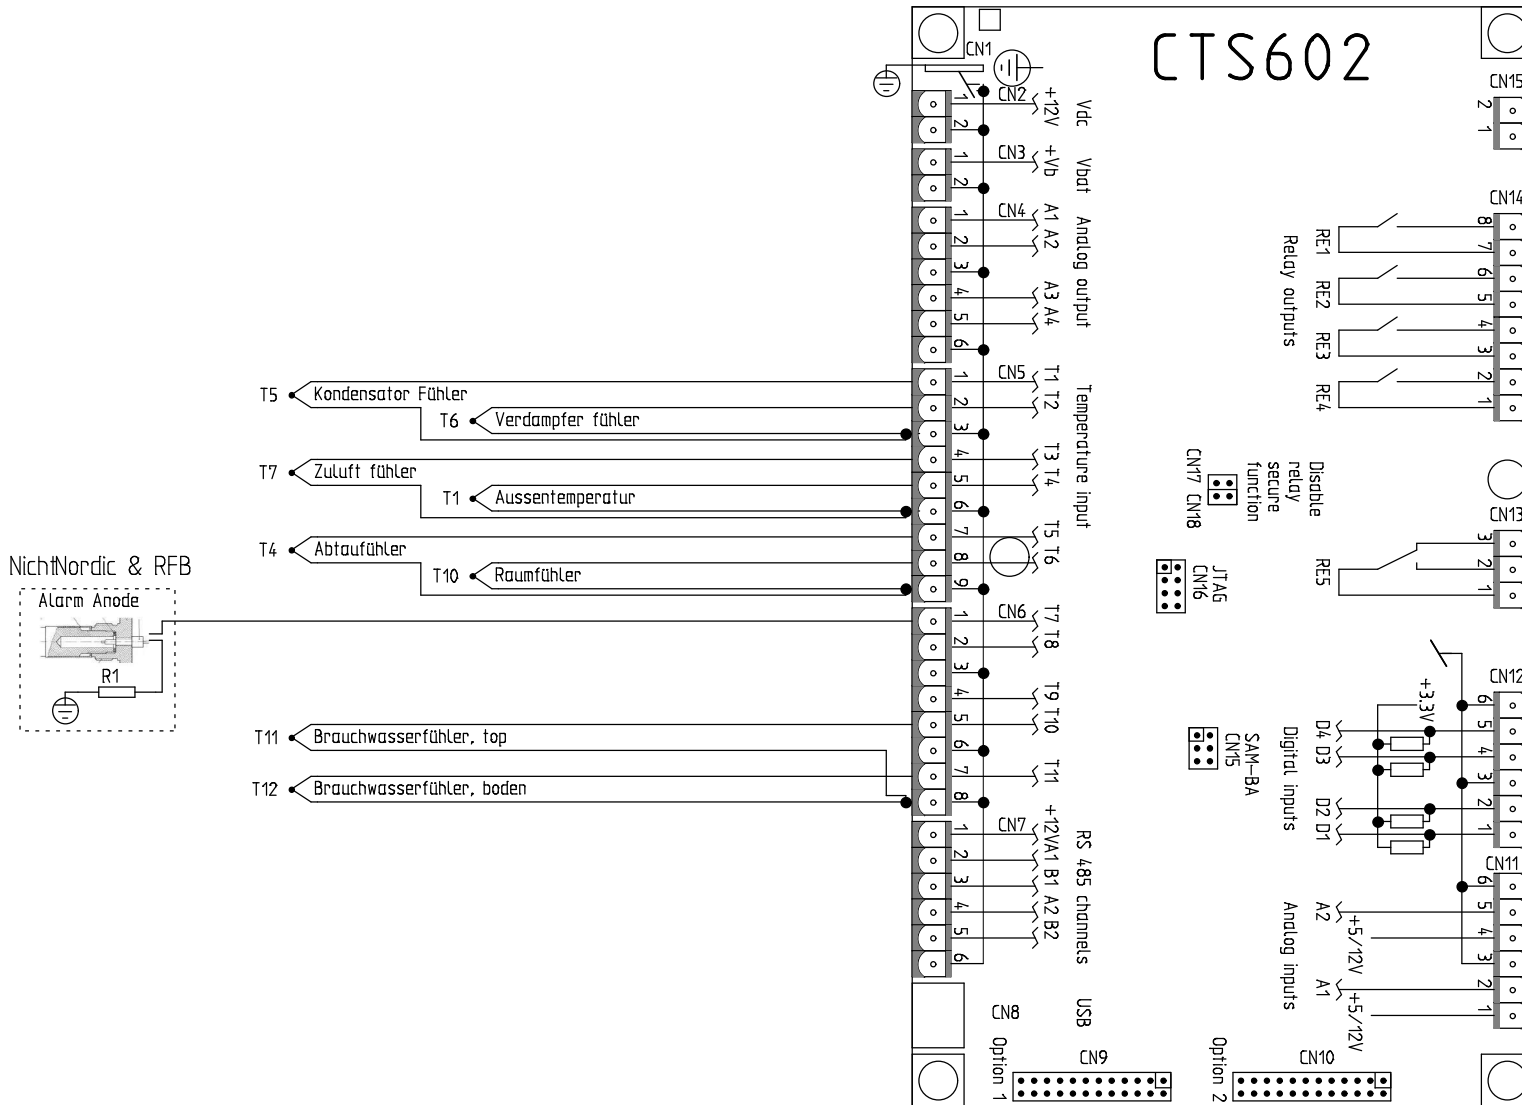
CTS602

CN1
CN2 +12V Vdc
1 2
CN3 +Vb Vbat
1 2
CN4 A1 A2 Analog output
1 2 3 4 5 6
A3 A4
CN5 T1 T2 Temperature input
1 2 3 4 5 6 7 8 9
T3 T4
T5 T6
CN6 T7 T8
1 2 3 4 5 6 7 8
T9 T10
T11
CN7 +12V A1 B1 A2 B2 RS 485 channels
1 2 3 4 5 6
CN8 USB
Option 1 CN9
Option 2 CN10

T5 Kondensator Fühler
T6 Verdampfer fühler
T7 Zuluft fühler
T1 Aussentemperatur
T4 Abtaufühler
T10 Raumfühler
NichtNordic & RFB
Alarm Anode
R1
T11 Brauchwasserfühler, top
T12 Brauchwasserfühler, boden

CN15
2 1
CN14
8 7 6 5 4 3 2 1
RE1 RE2 RE3 RE4
Relay outputs
Disable relay secure function
CN17 CN18
CN13
3 2 1
RE5
JTAG CN16
CN12
6 5 4 3 2 1
+3,3V
D4 D3
D2 D1
Digital inputs
SAM-BA CN15
CN11
6 5 4 3 2 1
A2 +5/12V
A1 +5/12V
Analog inputs